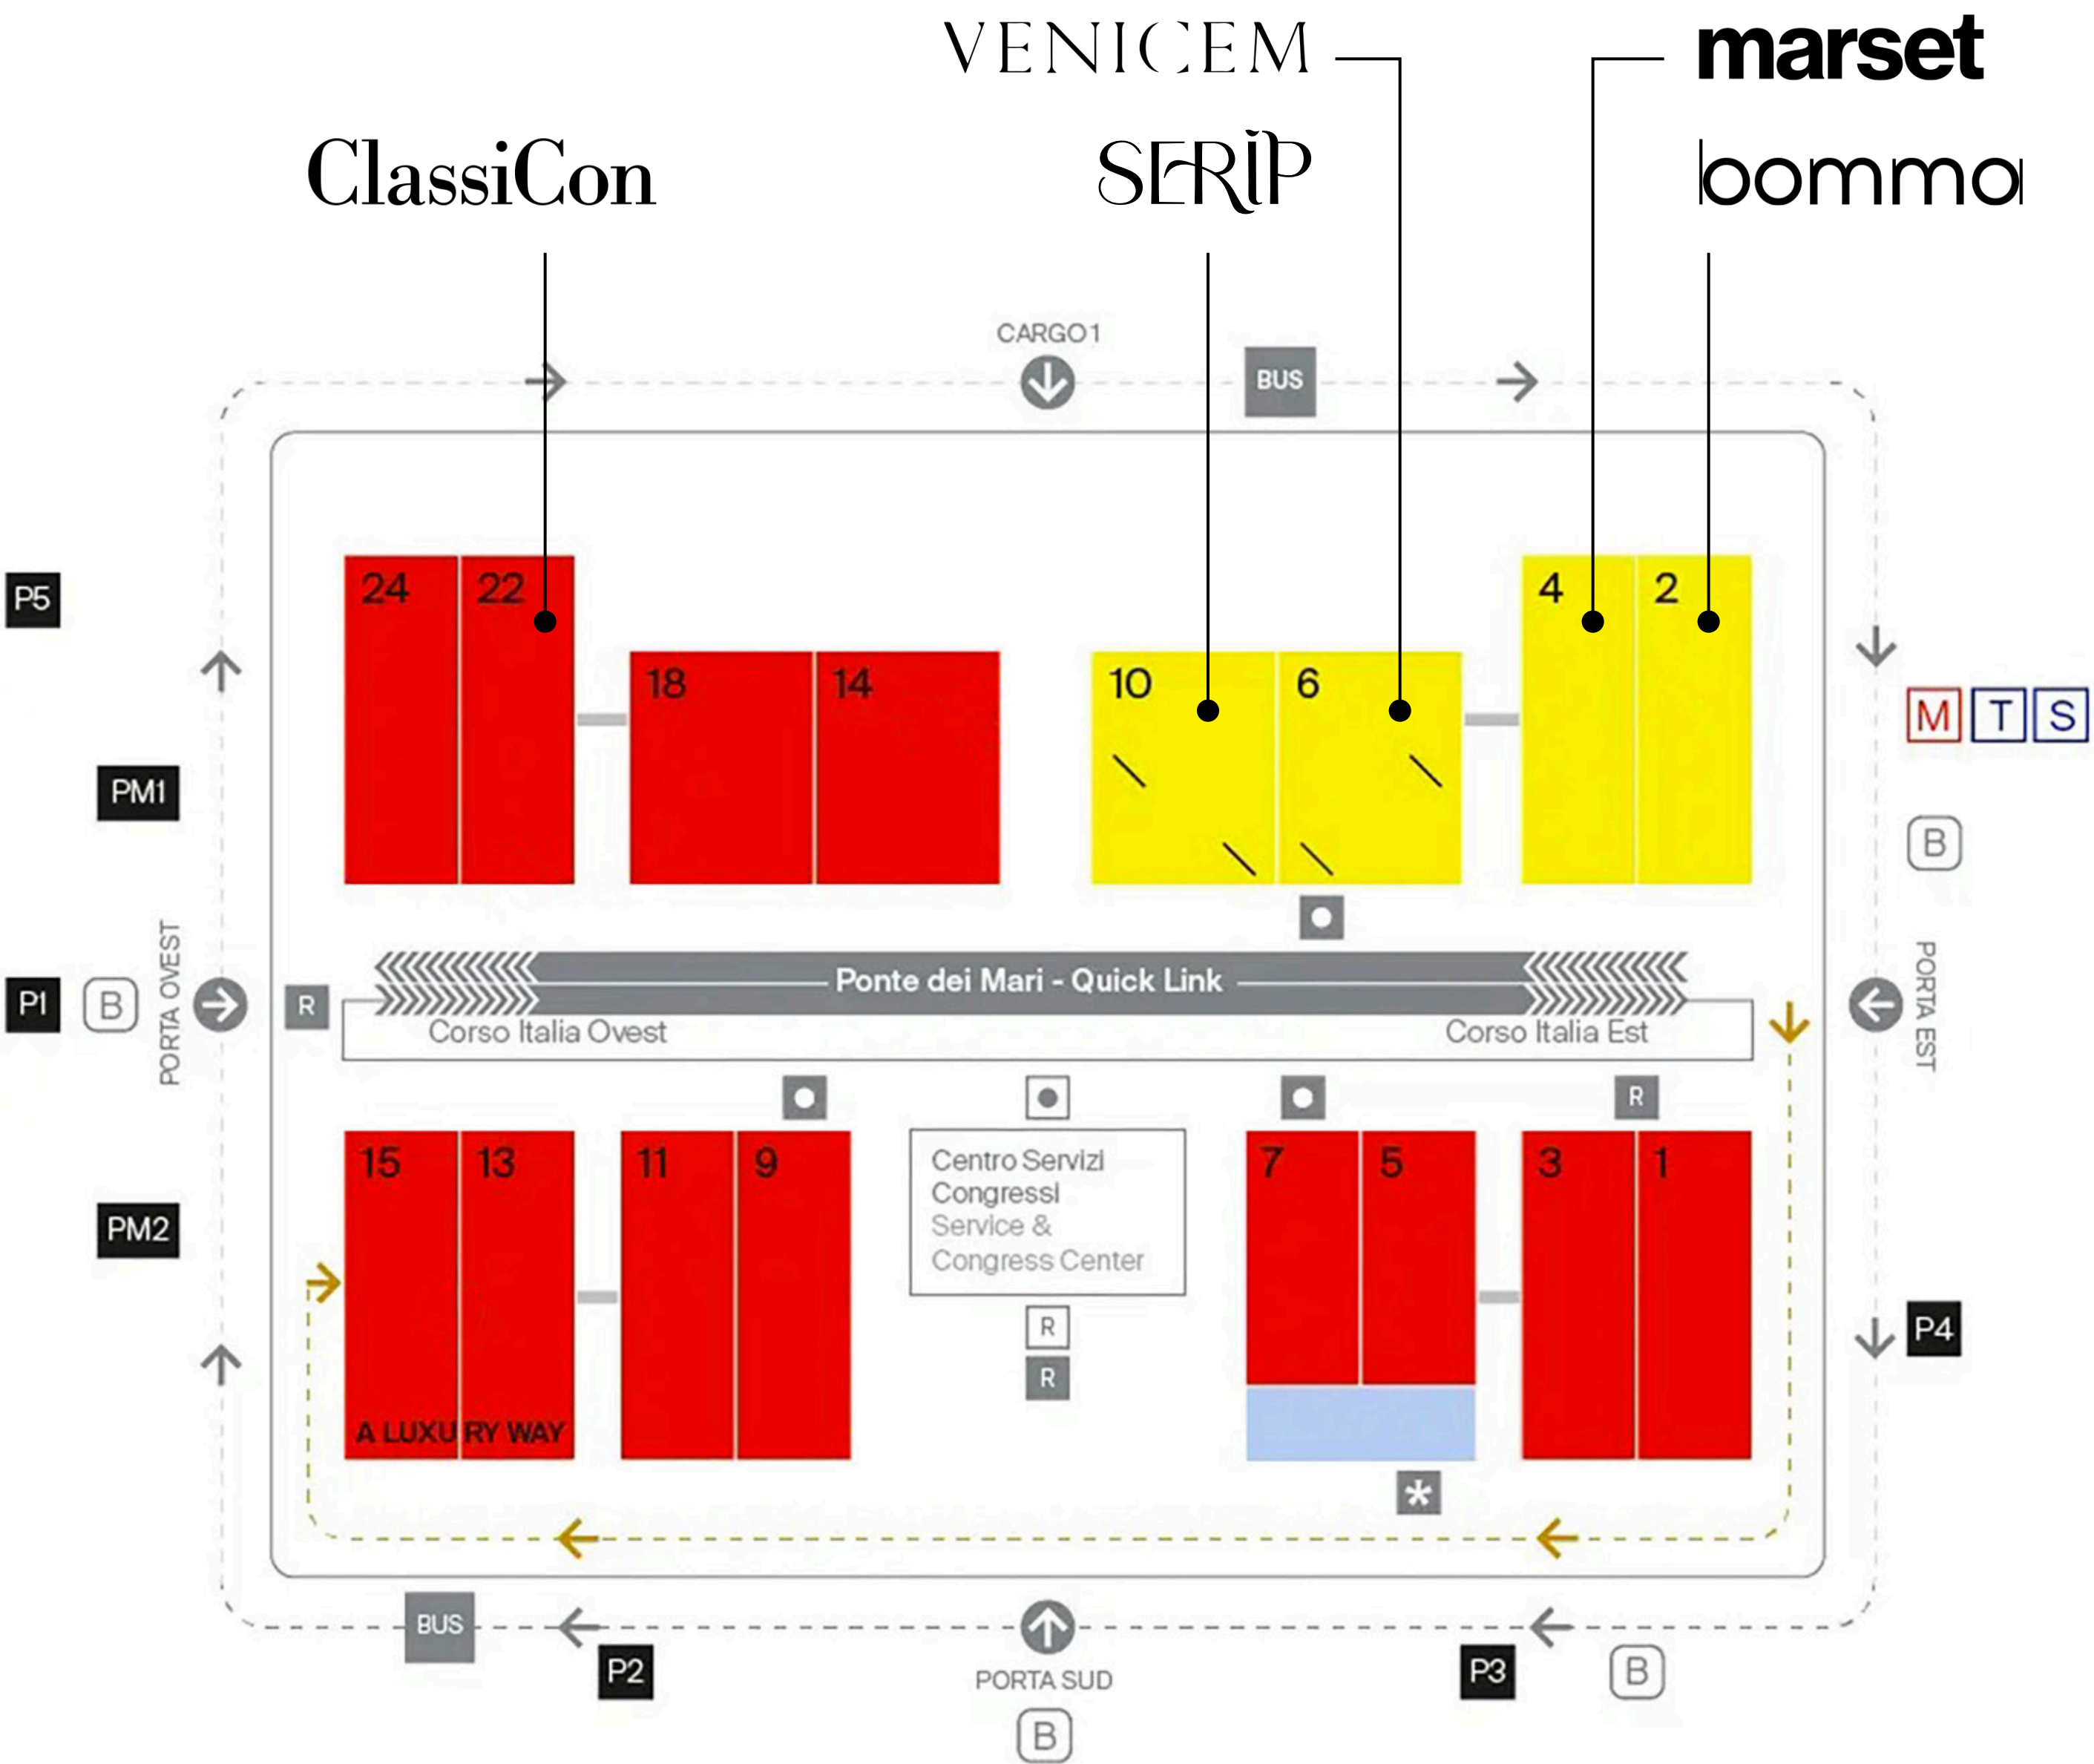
VENICEM
marset
ClassiCon
SERIP
bomma
CARGO 1
BUS
P5
24
22
18
14
10
6
4
2
PM1
M T S
B
P1
B
PORTA OVEST
R
Ponte dei Mari - Quick Link
Corso Italia Ovest
Corso Italia Est
PORTA EST
R
PM2
15
13
11
9
Centro Servizi Congressi Service & Congress Center
7
5
3
1
R
R
P4
A LUXURY WAY
BUS
P2
PORTA SUD
B
P3
B